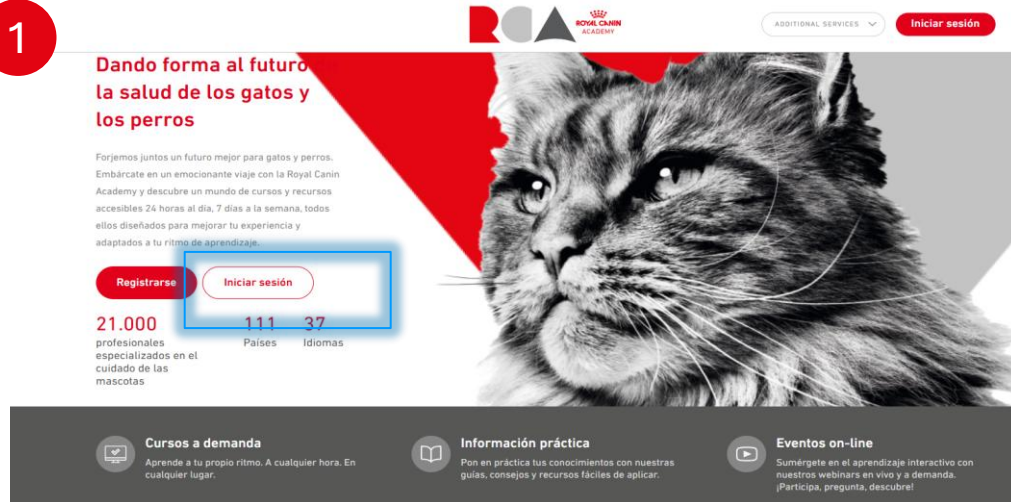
1

RCA ROYAL CANIN ACADEMY

ADDITIONAL SERVICES

Iniciar sesión

Dando forma al futuro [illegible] la salud de los gatos y los perros

Forjemos juntos un futuro mejor para gatos y perros. Embárcate en un emocionante viaje con la Royal Canin Academy y descubre un mundo de cursos y recursos accesibles 24 horas al día, 7 días a la semana, todos ellos diseñados para mejorar tu experiencia y adaptados a tu ritmo de aprendizaje.

Registrarse

Iniciar sesión

21.000
profesionales especializados en el cuidado de las mascotas

111
Países

37
Idiomas

Cursos a demanda
Aprende a tu propio ritmo. A cualquier hora. En cualquier lugar.

Información práctica
Pon en práctica tus conocimientos con nuestras guías, consejos y recursos fáciles de aplicar.

Eventos on-line
Sumérgete en el aprendizaje interactivo con nuestros webinars en vivo y a demanda. ¡Participa, pregunta, descubre!